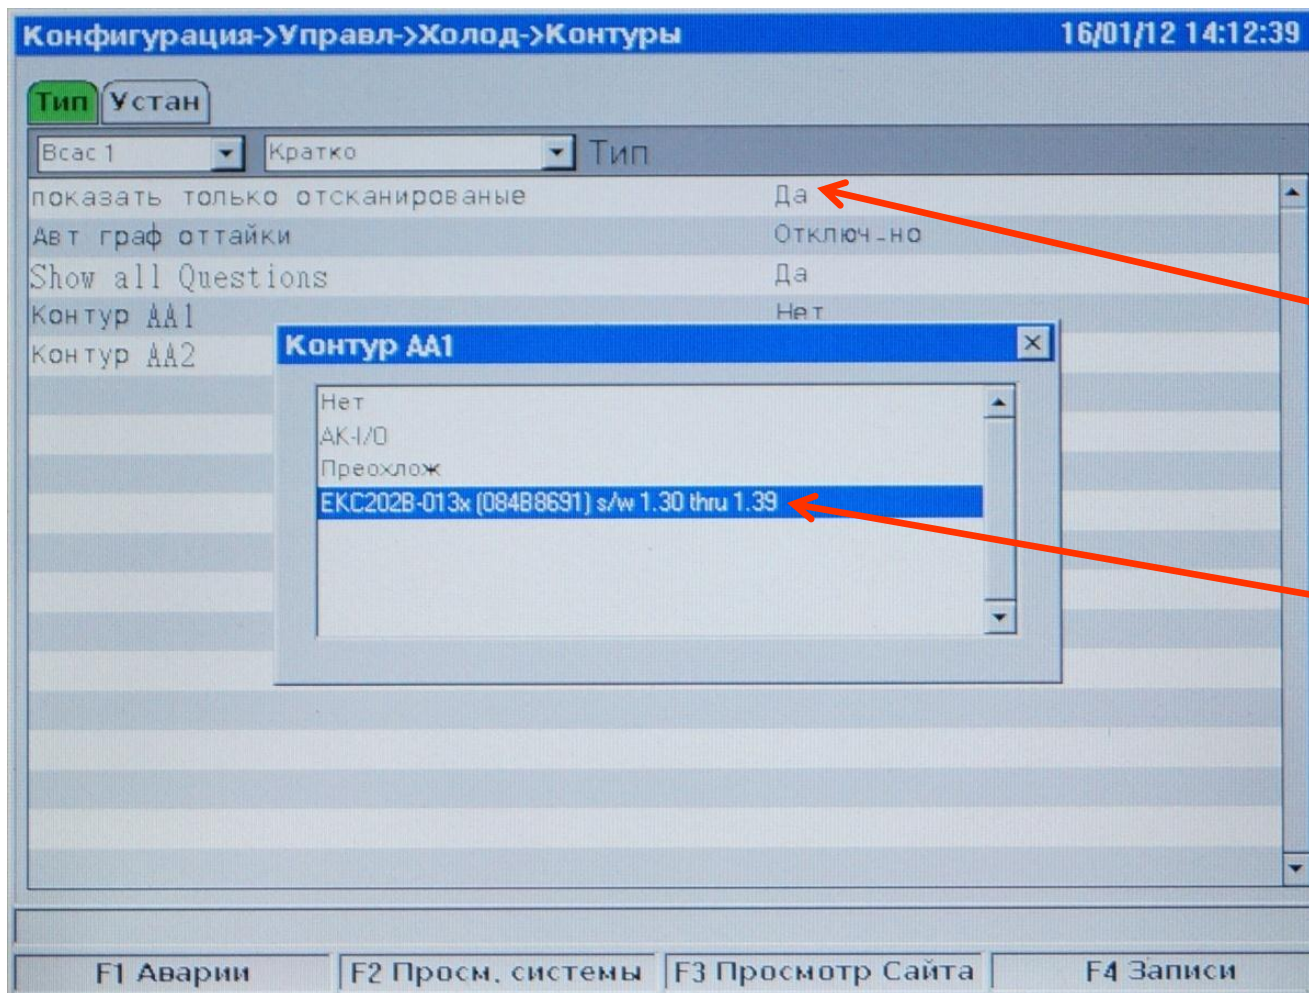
Конфигурация->Управл->Холод->Контуры 16/01/12 14:12:39

Тип Устан

Bcac 1 Кратко Тип

показать только отсканированые Да

Авт граф оттайки Отключ_но

Show all Questions Да

Контур АА1 Нет

Контур АА2

Контур АА1

Нет

AK-I/O

Преохлож

EKC202B-013x (084B8691) s/w 1.30 thru 1.39

F1 Аварии F2 Просм. системы F3 Просмотр Сайта F4 Записи